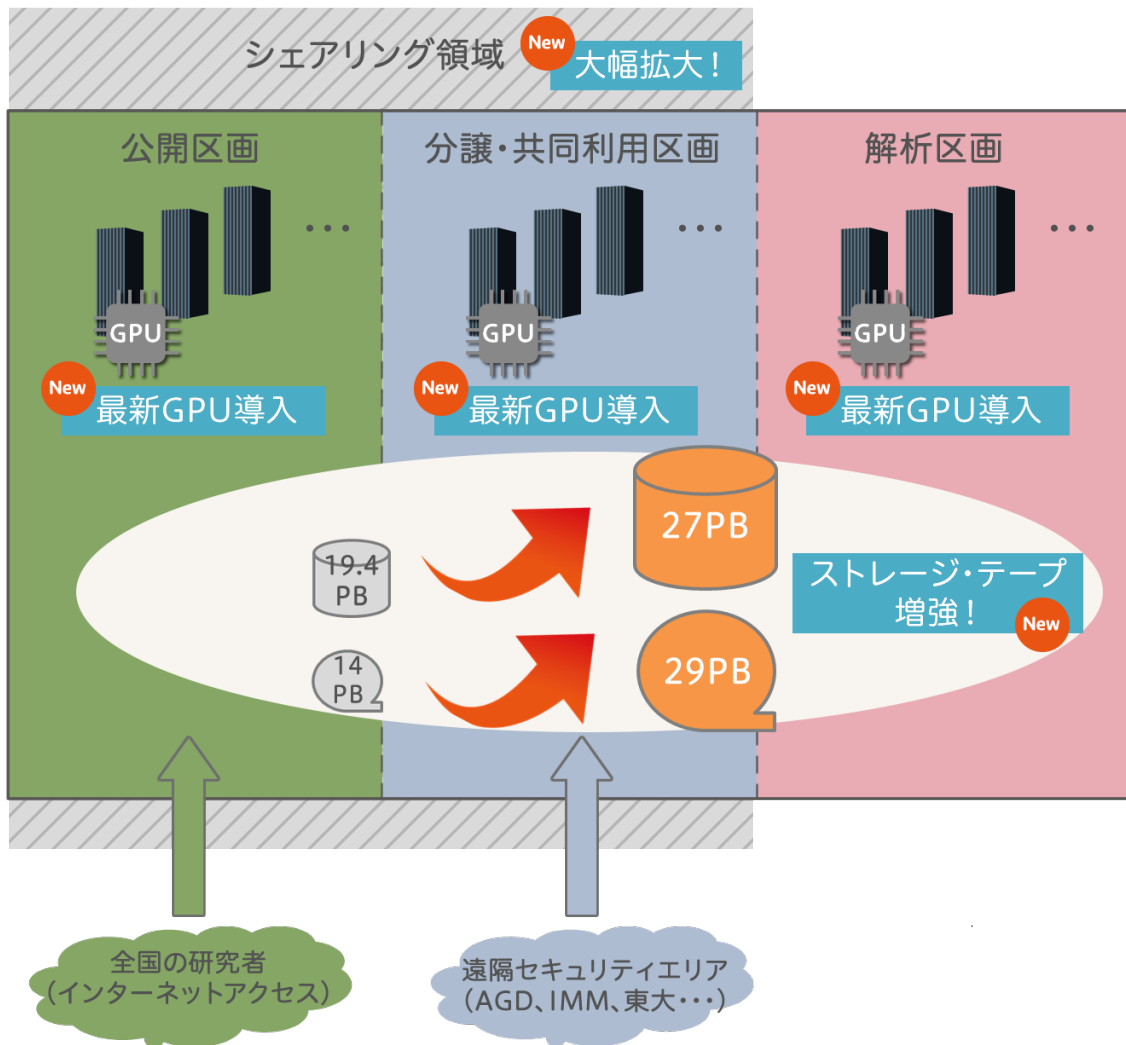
シェアリング領域 New 大幅拡大！

公開区画

・・・

GPU

New 最新GPU導入

分譲・共同利用区画

・・・

GPU

New 最新GPU導入

解析区画

・・・

GPU

New 最新GPU導入

19.4 PB

27PB

14 PB

29PB

ストレージ・テープ増強！ New

全国の研究者（インターネットアクセス）

遠隔セキュリティエリア（AGD、IMM、東大・・・）